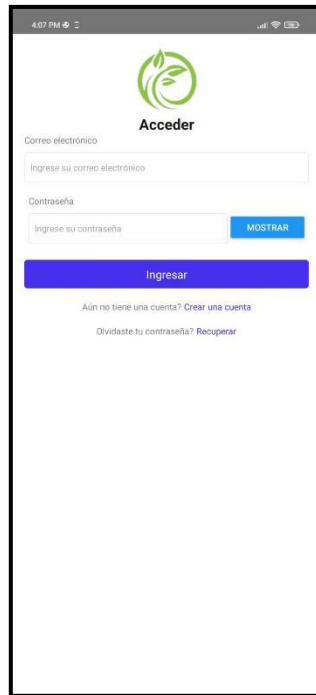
4:07 PM

Acceder

Correo electrónico

Ingrese su correo electrónico

Contraseña

Ingrese su contraseña

MOSTRAR

Ingresar

Aún no tiene una cuenta? Crear una cuenta

Olvidaste tu contraseña? Recuperar